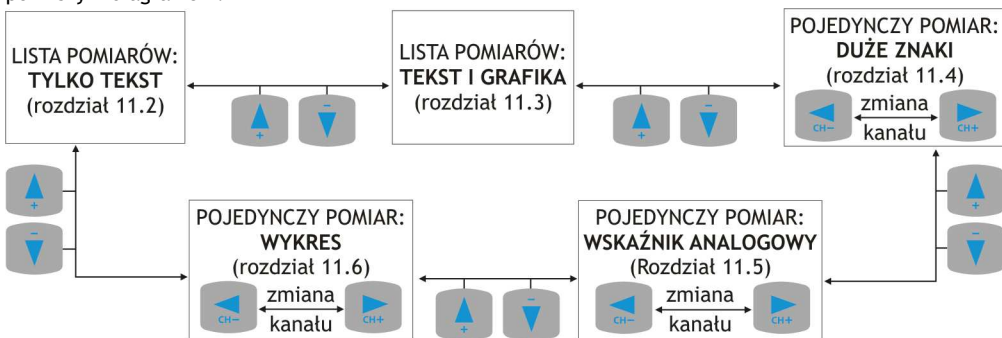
LISTA POMIARÓW:
**TYLKO TEKST**
(rozdział 11.2)

+ –

LISTA POMIARÓW:
**TEKST I GRAFIKA**
(rozdział 11.3)

+ –

POJEDYNCZY POMIAR:
**DUŻE ZNAKI**
(rozdział 11.4)
CH– zmiana kanału CH+

+ –

+ –

POJEDYNCZY POMIAR:
**WYKRES**
(rozdział 11.6)
CH– zmiana kanału CH+

+ –

POJEDYNCZY POMIAR:
**WSKAŹNIK ANALOGOWY**
(Rozdział 11.5)
CH– zmiana kanału CH+